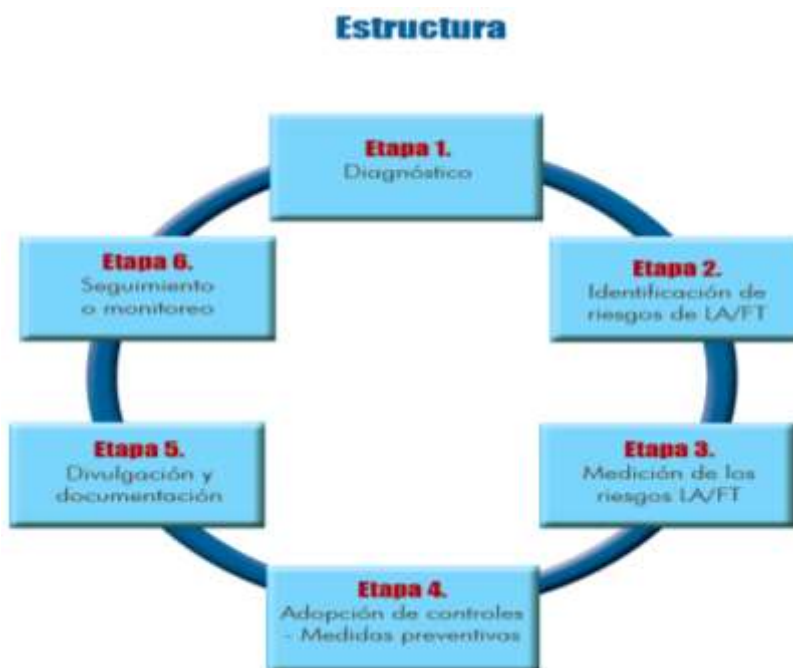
Estructura

Etapa 1.
Diagnóstico

Etapa 2.
Identificación de riesgos de LA/FT

Etapa 3.
Medición de los riesgos LA/FT

Etapa 4.
Adopción de controles - Medidos preventivos

Etapa 5.
Divulgación y documentación

Etapa 6.
Seguimiento o monitoreo